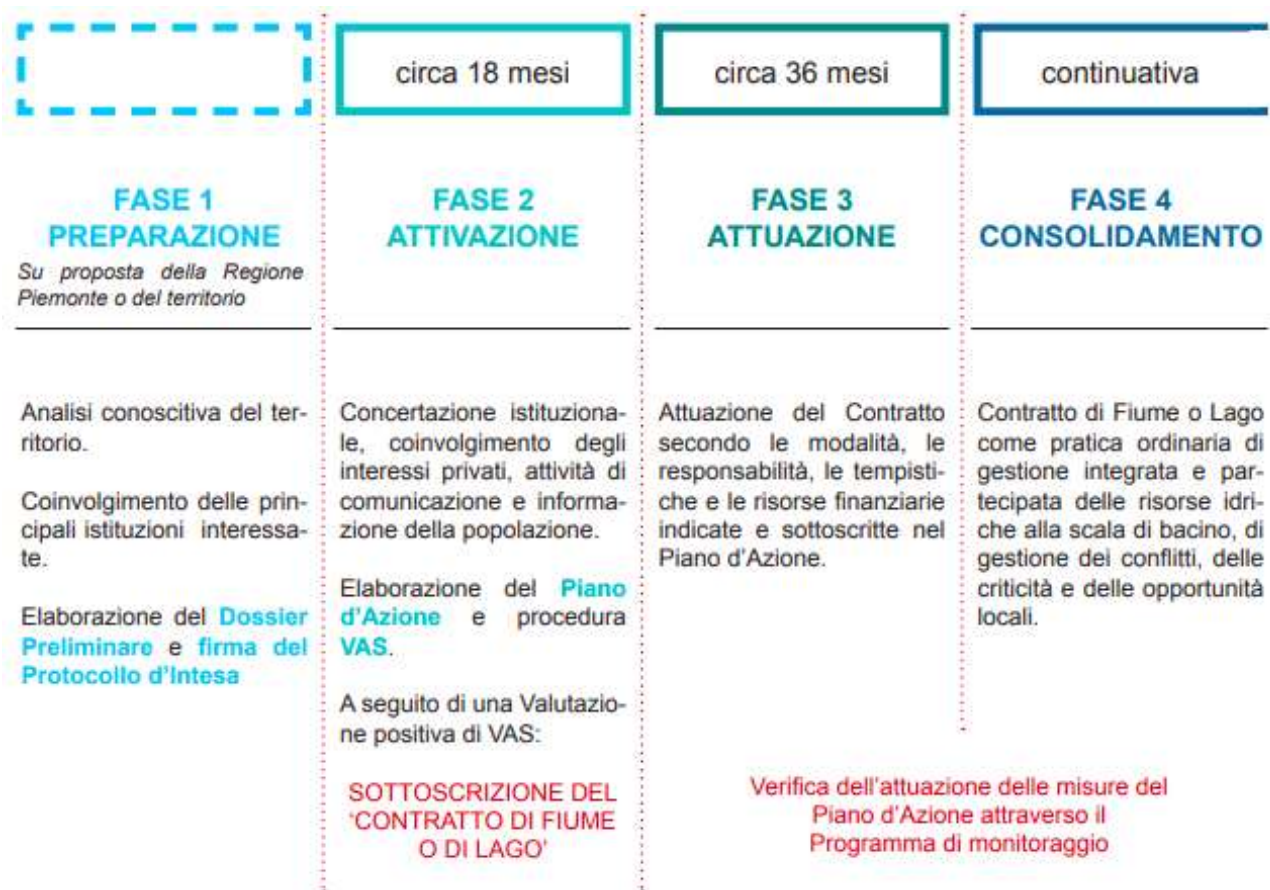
circa 18 mesi

circa 36 mesi

continuativa

FASE 1
PREPARAZIONE
Su proposta della Regione Piemonte o del territorio

Analisi conoscitiva del territorio.

Coinvolgimento delle principali istituzioni interessate.

Elaborazione del Dossier Preliminare e firma del Protocollo d'Intesa

FASE 2
ATTIVAZIONE

Concertazione istituzionale, coinvolgimento degli interessi privati, attività di comunicazione e informazione della popolazione.

Elaborazione del Piano d'Azione e procedura VAS.

A seguito di una Valutazione positiva di VAS:

SOTTOSCRIZIONE DEL 'CONTRATTO DI FIUME O DI LAGO'

FASE 3
ATTUAZIONE

Attuazione del Contratto secondo le modalità, le responsabilità, le tempistiche e le risorse finanziarie indicate e sottoscritte nel Piano d'Azione.

FASE 4
CONSOLIDAMENTO

Contratto di Fiume o Lago come pratica ordinaria di gestione integrata e partecipata delle risorse idriche alla scala di bacino, di gestione dei conflitti, delle criticità e delle opportunità locali.

Verifica dell'attuazione delle misure del Piano d'Azione attraverso il Programma di monitoraggio